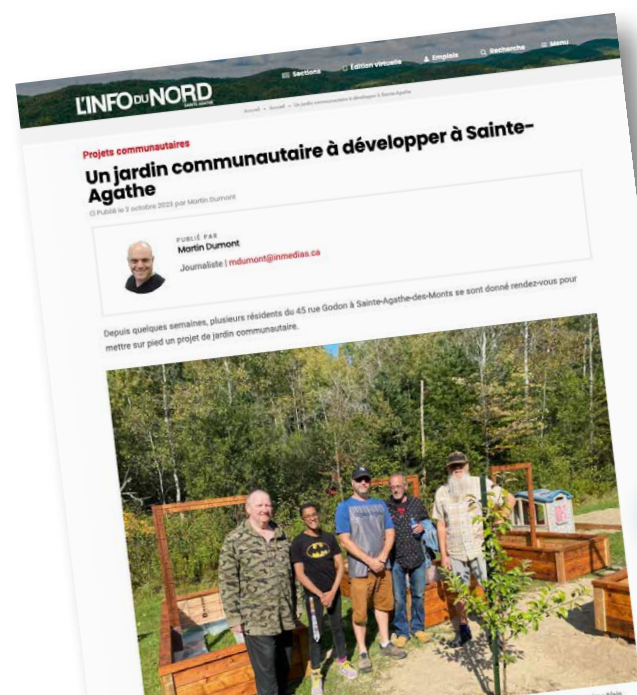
L'INFO DU NORD
SAINTE-AGATHE

Sections
Édition virtuelle
Emplois
Recherche
Menu

Accueil » Accueil » Un jardin communautaire à développer à Sainte-Agathe

Projets communautaires

Un jardin communautaire à développer à Sainte-Agathe

Publié le 3 octobre 2023 par Martin Dumont

PUBLIÉ PAR
Martin Dumont
Journaliste | mdumont@inmedias.ca

Depuis quelques semaines, plusieurs résidents du 45 rue Godon à Sainte-Agathe-des-Monts se sont donné rendez-vous pour mettre sur pied un projet de jardin communautaire.